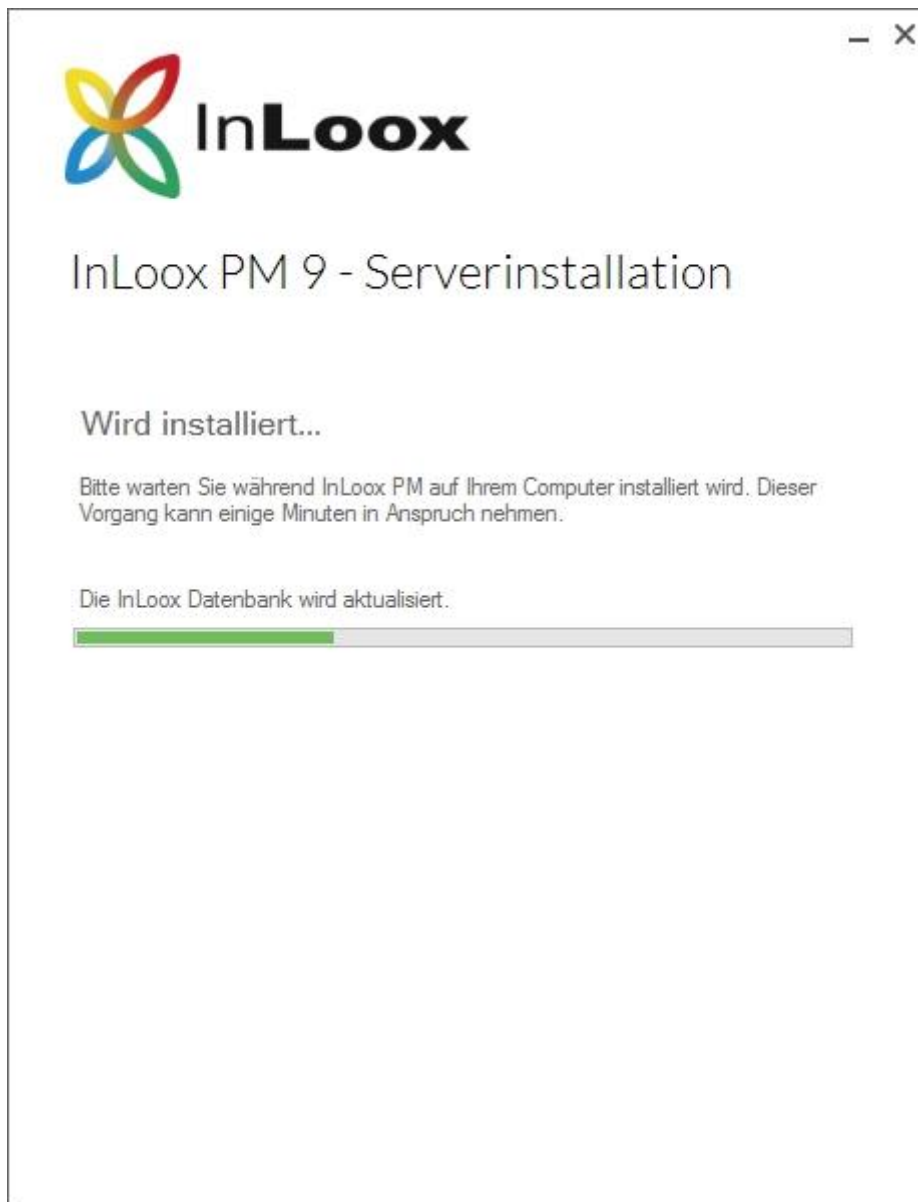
– ×

InLoox

InLoox PM 9 - Serverinstallation

Wird installiert...

Bitte warten Sie während InLoox PM auf Ihrem Computer installiert wird. Dieser Vorgang kann einige Minuten in Anspruch nehmen.

Die InLoox Datenbank wird aktualisiert.